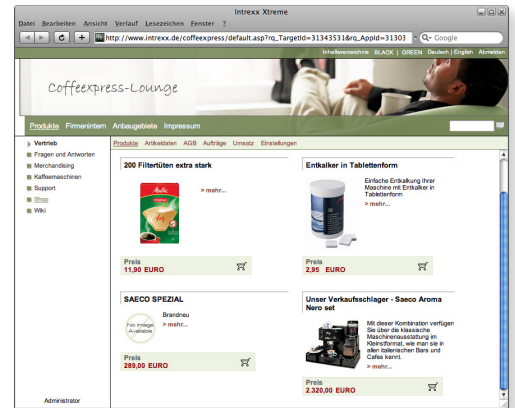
Intrexx Xtreme

Datei Bearbeiten Ansicht Verlauf Lesezeichen Fenster ?

http://www.intrexx.de/coffeexpress/default.asp?rq_TargetId=31343531&rq_AppId=31303

Google

Inhaltsverzeichnis BLACK | GREEN Deutsch | English Abmelden

Coffeexpress-Lounge

Produkte Firmenintern Anbaugebiete Impressum

Vertrieb
Fragen und Antworten
Merchandising
Kaffeemaschinen
Support
Shop
Wiki

Administrator

Produkte Artikeldaten AGB Aufträge Umsatz Einstellungen

200 Filtertüten extra stark

> mehr...

Preis
11,90 EURO

Entkalker in Tablettenform

Einfache Entkalkung Ihrer Maschine mit Entkalker in Tablettenform

> mehr...

Preis
2,95 EURO

SAECO SPEZIAL

No Image Available

Brandneu

> mehr...

Preis
289,00 EURO

Unser Verkaufsschlager - Saeco Aroma Nero set

Mit dieser Kombination verfügen Sie über die klassische Maschinenausstattung im Kleinstformat, wie man sie in allen italienischen Bars und Cafes kennt.

> mehr...

Preis
2.320,00 EURO